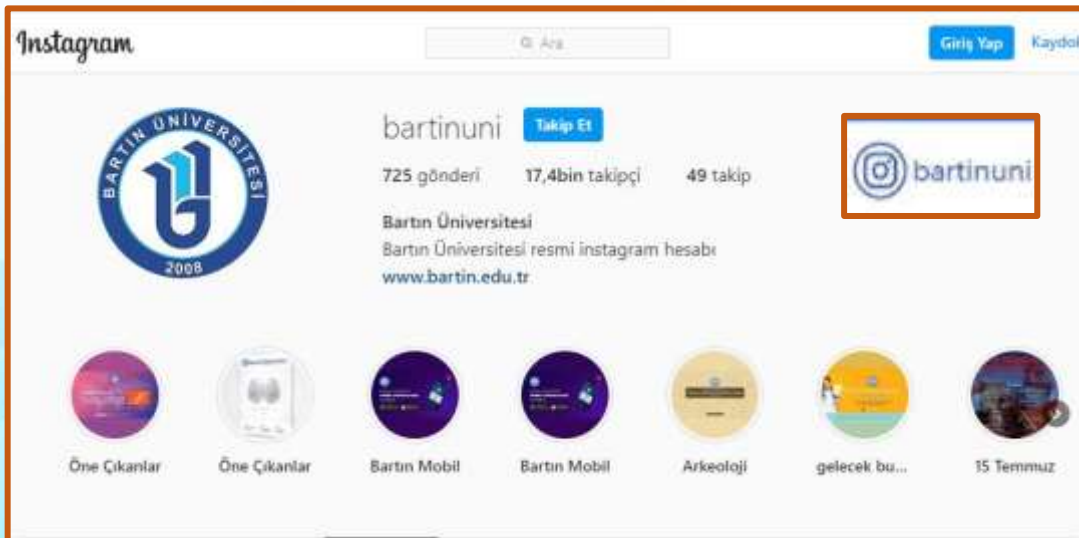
Instagram

Ara

Giriş Yap

Kaydol

BARTIN ÜNİVERSİTESİ 2008

bartinuni

Takip Et

725 gönderi 17,4bin takipçi 49 takip

bartinuni

Bartın Üniversitesi

Bartın Üniversitesi resmi instagram hesabı

www.bartin.edu.tr

Öne Çıkanlar

Öne Çıkanlar

Bartın Mobil

Bartın Mobil

Arkeoloji

gelecek bu...

15 Temmuz